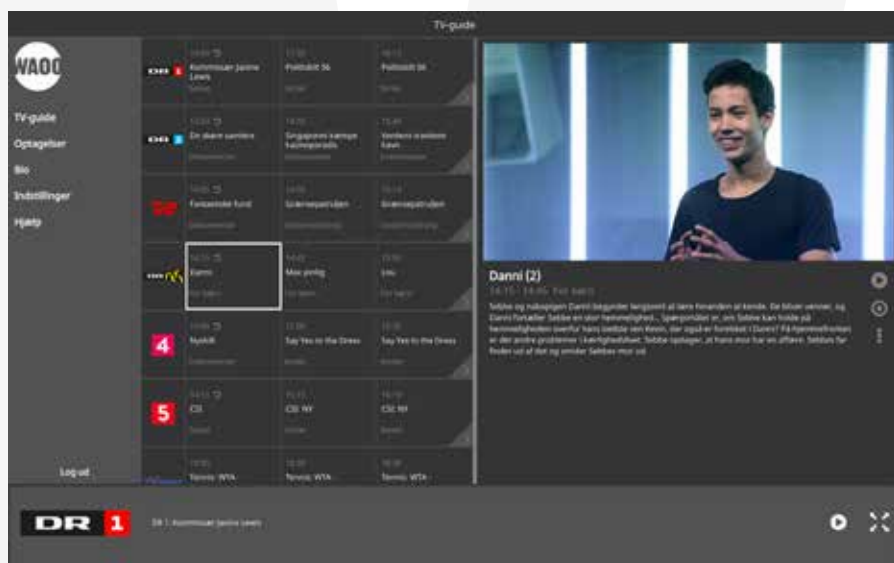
TV-guide

WAOO

TV-guide
Optagelser
Bio
Indstillinger
Hjælp

Log ud

DR1
Kommissær Janine Lewis
Politiskt 36
Politiskt 36

DR2
En skæv samtale
Singapores kæmpe lufthavn
Verdens vildeste kaos

Fantastiske fund
Grænsepatruljen
Grænsepatruljen

Danni
Mas prolig
Hhi
For børn
For børn
For børn

4
Nyhdt
Say Yes to the Dress
Say Yes to the Dress

5
CSI
CSI: NY
CSI: NY

Tennis: WTA
Tennis: WTA
Tennis: WTA

Danni (2)
14:15 - 14:45 For børn
Sebbe og nabopigen Danni begynder langsomt at lære hinanden at kende. De bliver venner, og Danni fortæller Sebbe en stor hemmelighed... Spørgsmålet er, om Sebbe kan holde på hemmeligheden overfor hans bedste ven Kevin, der også er forelsket i Danni? På hjemmefronten er der andre problemer i kærlighedslivet. Sebbe opdager, at hans mor har en affære. Sebbe finder ud af det og smider Sebbes mor ud.

DR 1
DR 1: Kommissær Janine Lewis